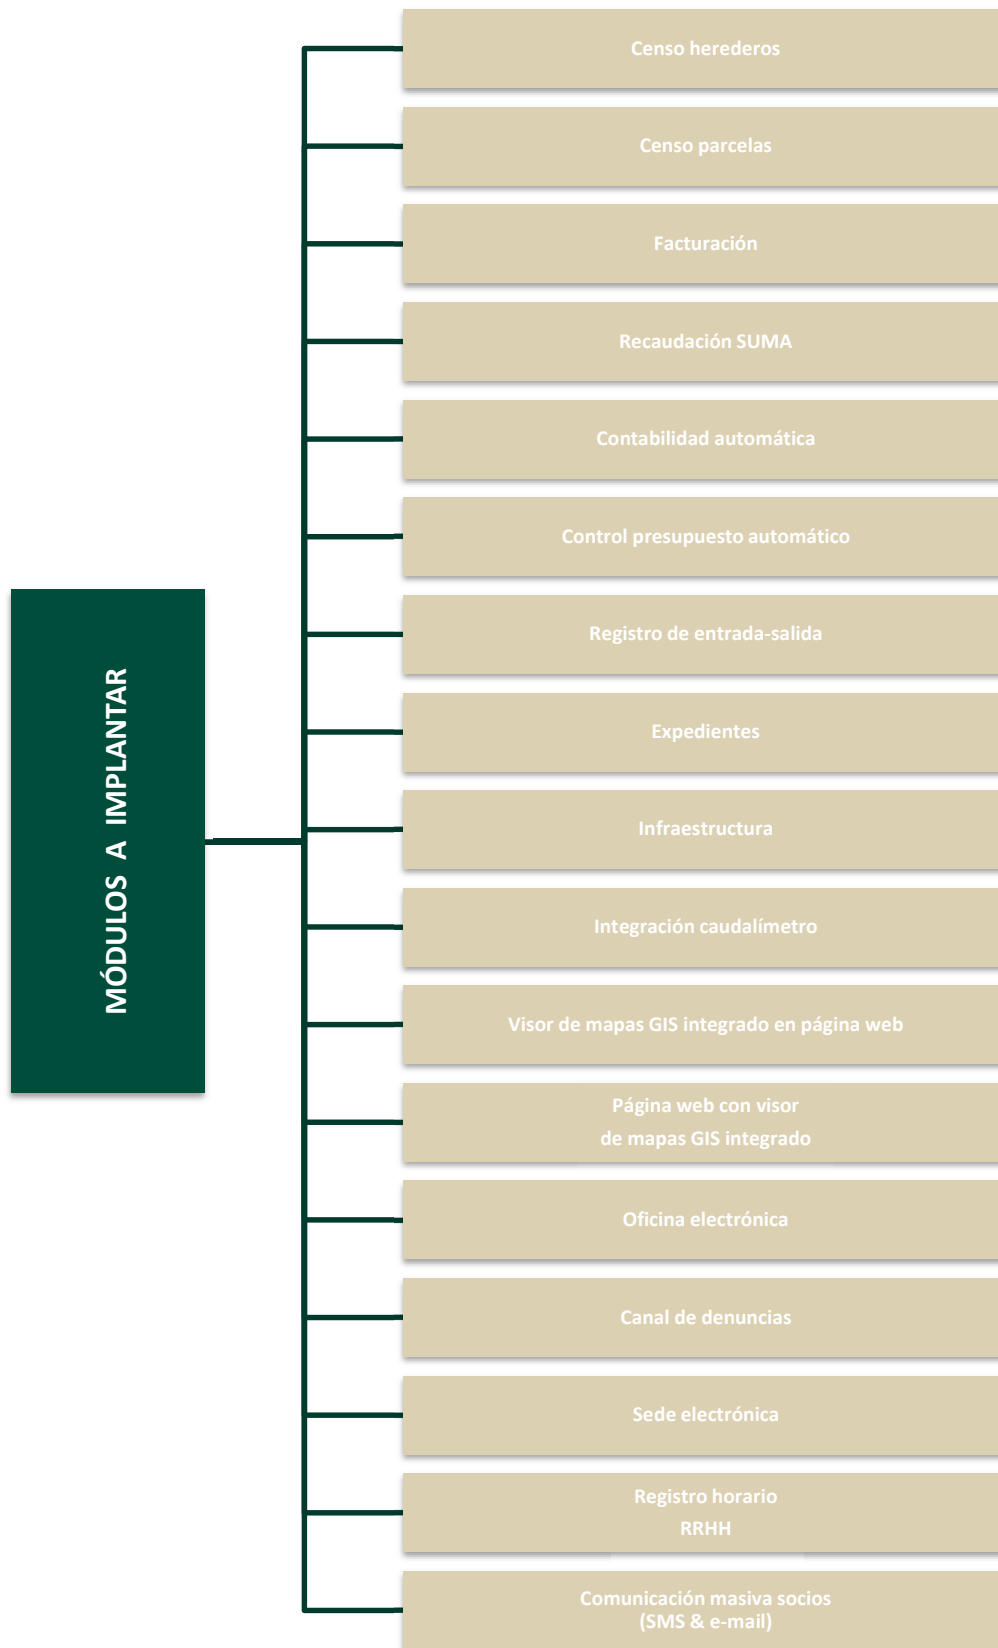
MÓDULOS A IMPLANTAR

Censo herederos

Censo parcelas

Facturación

Recaudación SUMA

Contabilidad automática

Control presupuesto automático

Registro de entrada-salida

Expedientes

Infraestructura

Integración caudalímetro

Visor de mapas GIS integrado en página web

Página web con visor de mapas GIS integrado

Oficina electrónica

Canal de denuncias

Sede electrónica

Registro horario RRHH

Comunicación masiva socios (SMS & e-mail)